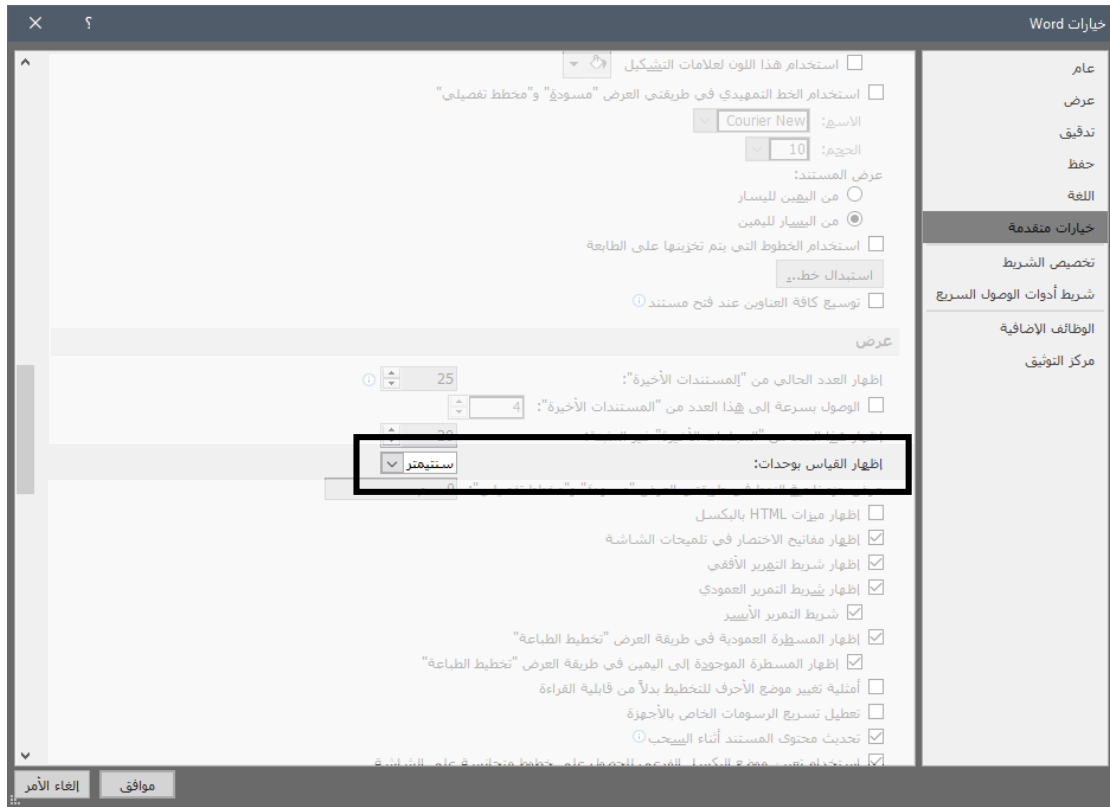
خيارات Word
؟
×

عام
عرض
تدقيق
حفظ
اللغة
خيارات متقدمة
تخصيص الشريط
شريط أدوات الوصول السريع
الوظائف الإضافية
مركز التوثيق

استخدام هذا اللون لعلامات التشكيل
استخدام الخط التمهيدي في طريقتي العرض "مسودة" و"مخطط تفصيلي"
الاسم: Courier New
الحجم: 10
عرض المستند:
من اليمين لليسار
من اليسار لليمين
استخدام الخطوط التي يتم تخزينها على الطابعة
استبدال خط...
توسيع كافة العناوين عند فتح مستند

عرض

إظهار العدد الحالي من "المستندات الأخيرة": 25
الوصول بسرعة إلى هذا العدد من "المستندات الأخيرة": 4
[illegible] 20
إظهار القياس بوحدات: سنتيمتر
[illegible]
إظهار ميزات HTML بالبكسل
إظهار مفاتيح الاختصار في تلميحات الشاشة
إظهار شريط التمرير الأفقي
إظهار شريط التمرير العمودي
شريط التمرير الأيسر
إظهار المسطرة العمودية في طريقة العرض "تخطيط الطباعة"
إظهار المسطرة الموجودة إلى اليمين في طريقة العرض "تخطيط الطباعة"
أمثلية تغيير موضع الأحرف للتخطيط بدلاً من قابلية القراءة
تعطيل تسريع الرسومات الخاص بالأجهزة
تحديث محتوى المستند أثناء السحب
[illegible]

موافق
إلغاء الأمر